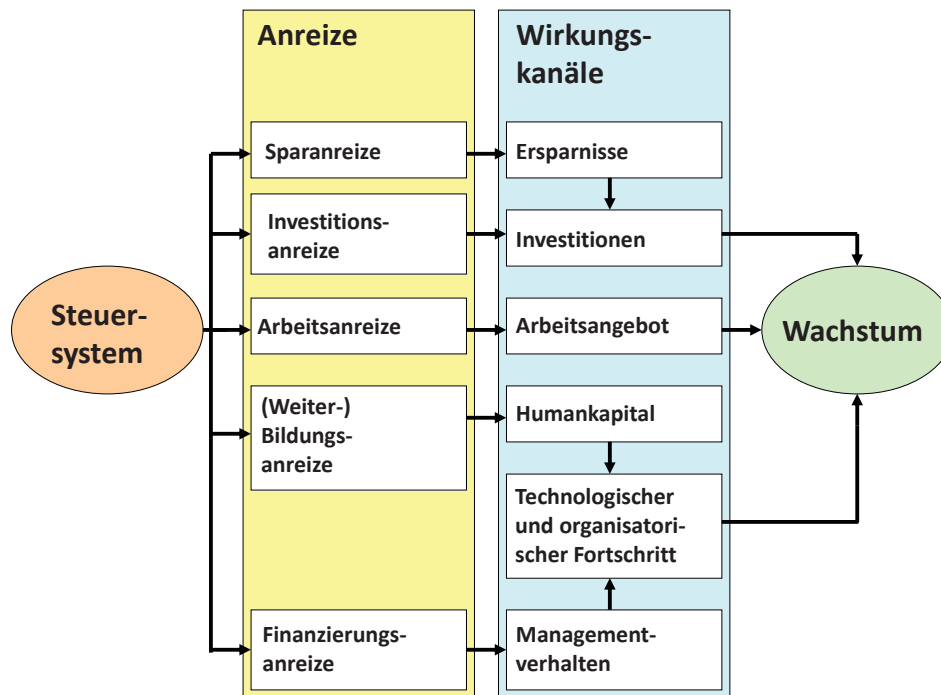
Anreize

Wirkungskanäle

Steuersystem

Sparanreize

Investitionsanreize

Arbeitsanreize

(Weiter-) Bildungsanreize

Finanzierungsanreize

Ersparnisse

Investitionen

Arbeitsangebot

Humankapital

Technologischer und organisatorischer Fortschritt

Managementverhalten

Wachstum